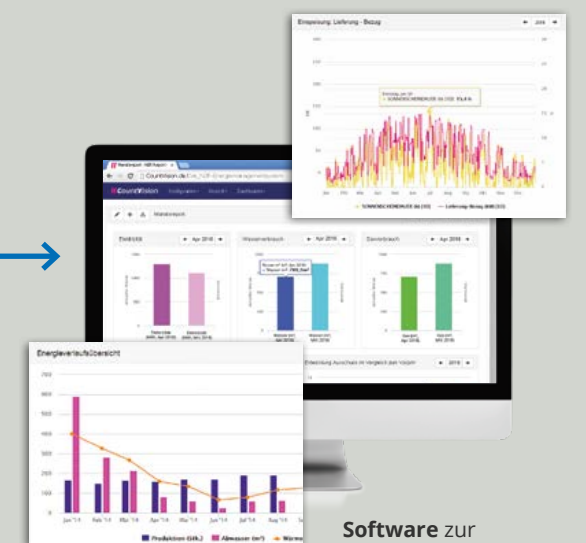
Einspeisung: Lieferung - Bezug

2016

CountVision

Konfiguration

Übersicht

Dashboards

Strom

Wasser

Wärme

Elektrizität

Apr 2018

Wasserverbrauch

Apr 2018

Dampfverbrauch

Apr 2018

Energieverlaufsübersicht

700

600

500

400

300

200

100

0

Jan '14

Feb '14

Mar '14

Apr '14

May '14

Jun '14

Jul '14

Aug '14

Produktion (Stk.)

Abwasser (m³)

Wärme

Software zur